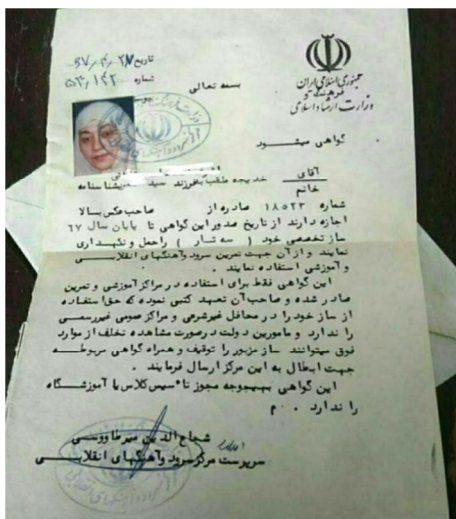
جمهوری اسلامی ایران
وزارت فرهنگ و ارشاد اسلامی

تاریخ ۲۷/۲/۶۷
شماره ۵۳/۱۴۲

بسمه تعالی

گواهی میشود

آقای
خانم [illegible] خدیجه طلب بفرزند سید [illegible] شناسنامه
شماره ۱۸۵۲۳ صادره از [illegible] صاحب عکس بالا
اجازه دارند از تاریخ صدور این گواهی تا پایان سال ۶۷
ساز تخصصی خود ( سه تار ) را حمل و نگهداری
نمایند و از آن جهت تمرین سرود و آهنگهای انقلابی
و آموزشی استفاده نمایند .
این گواهی فقط برای استفاده در مراکز آموزشی و تمرین
صادر شده و صاحب آن تعهد کتبی نموده که حق استفاده
از ساز خود را در محافل غیرشرعی و مراکز عمومی غیررسمی
را ندارد و مامورین دولت درصورت مشاهده تخلف از موارد
فوق میتوانند ساز مزبور را توقیف و همراه گواهی مربوطه
جهت ابطال به این مرکز ارسال فرمایند .
این گواهی بهیچوجه مجوز تاسیس کلاس یا آموزشگاه
را ندارد .

شجاع الدین میرطاووسی
سرپرست مرکز سرود و آهنگهای انقلابی